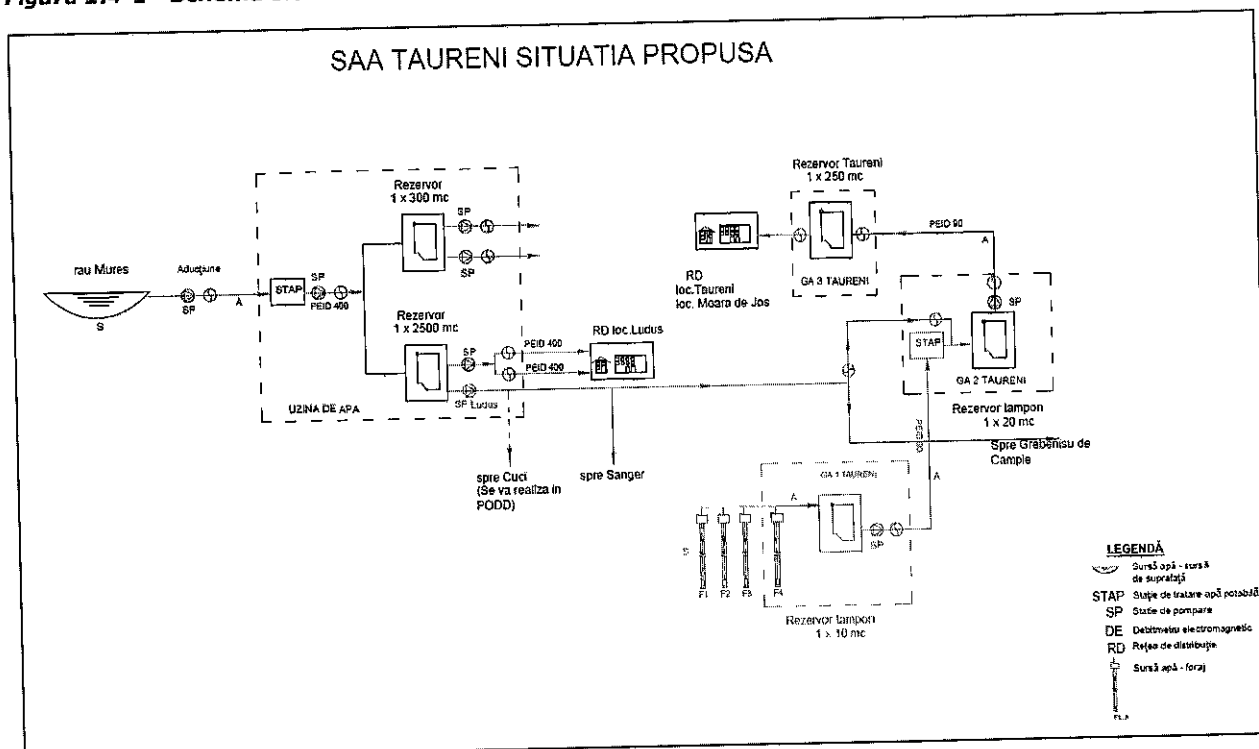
Figura 2.7-2 - Schema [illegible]

SAA TAURENI SITUATIA PROPUSA

rau Mures

S

Aductiune

SP

A

STAP

SP

PEID 400

Rezervor
1 x 300 mc

SP

SP

Rezervor
1 x 2500 mc

SP

SP Ludus

PEID 400

PEID 400

RD loc.Ludus

UZINA DE APA

spre Cuci
(Se va realiza in PODD)

spre Sanger

Rezervor Taureni
1 x 250 mc

GA 3 TAURENI

PEID 90

A

SP

RD
loc.Taureni
loc. Moara de Jos

STAP

GA 2 TAURENI

Rezervor tampon
1 x 20 mc

Spre Grebenisu de Campie

PEID 90

A

GA 1 TAURENI

A

SP

F1 F2 F3 F4

Rezervor tampon
1 x 10 mc

LEGENDĂ

Sursă apă - sursă de suprafață

STAP Stație de tratare apă potabilă

SP Statie de pompare

DE Debitmetru electromagnetic

RD Rețea de distribuție

Sursă apă - foraj